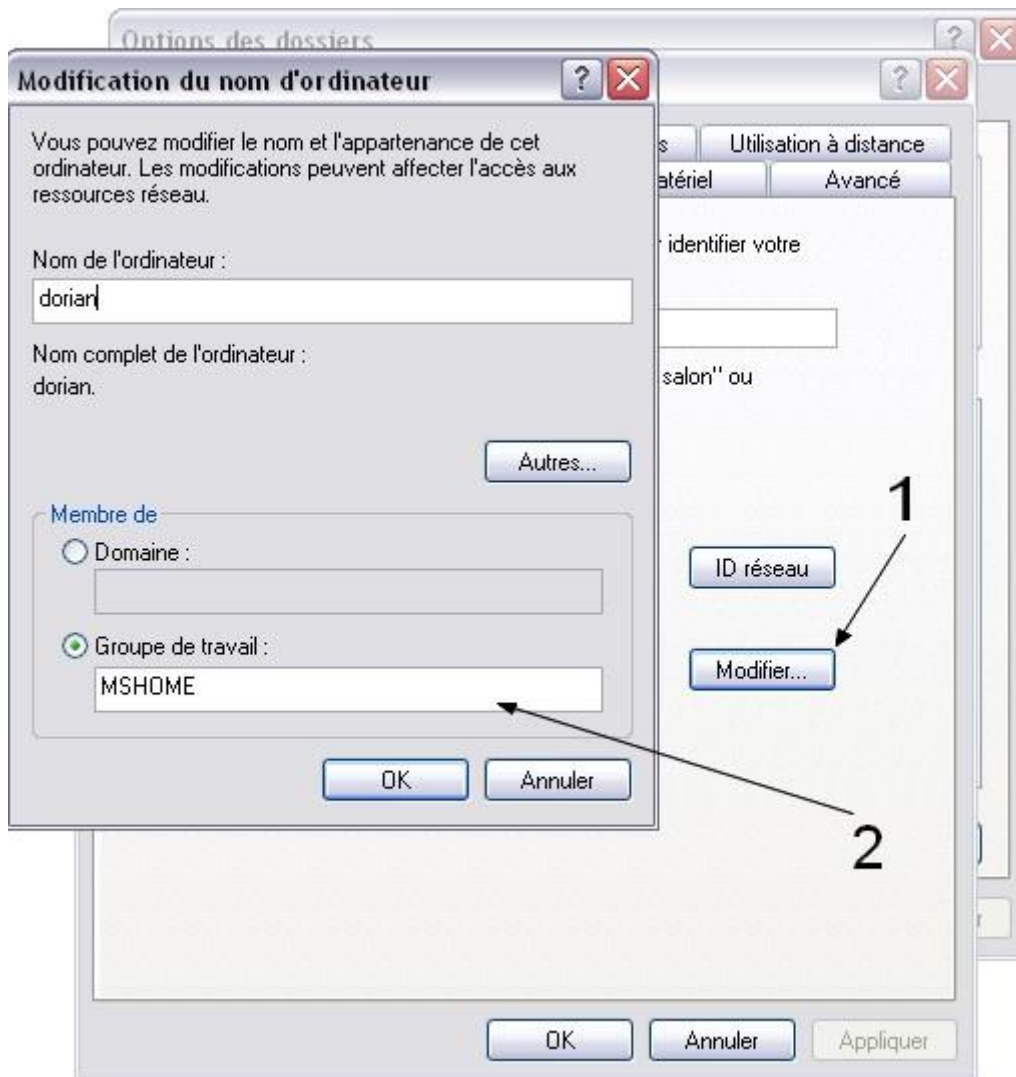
Options des dossiers

Modification du nom d'ordinateur

Vous pouvez modifier le nom et l'appartenance de cet ordinateur. Les modifications peuvent affecter l'accès aux ressources réseau.

Nom de l'ordinateur :

dorian

Nom complet de l'ordinateur :

dorian.

Autres...

Membre de

Domaine :

Groupe de travail :

MSHOME

OK

Annuler

s

Utilisation à distance

atériel

Avancé

identifier votre

salon" ou

ID réseau

Modifier...

1

2

OK

Annuler

Appliquer